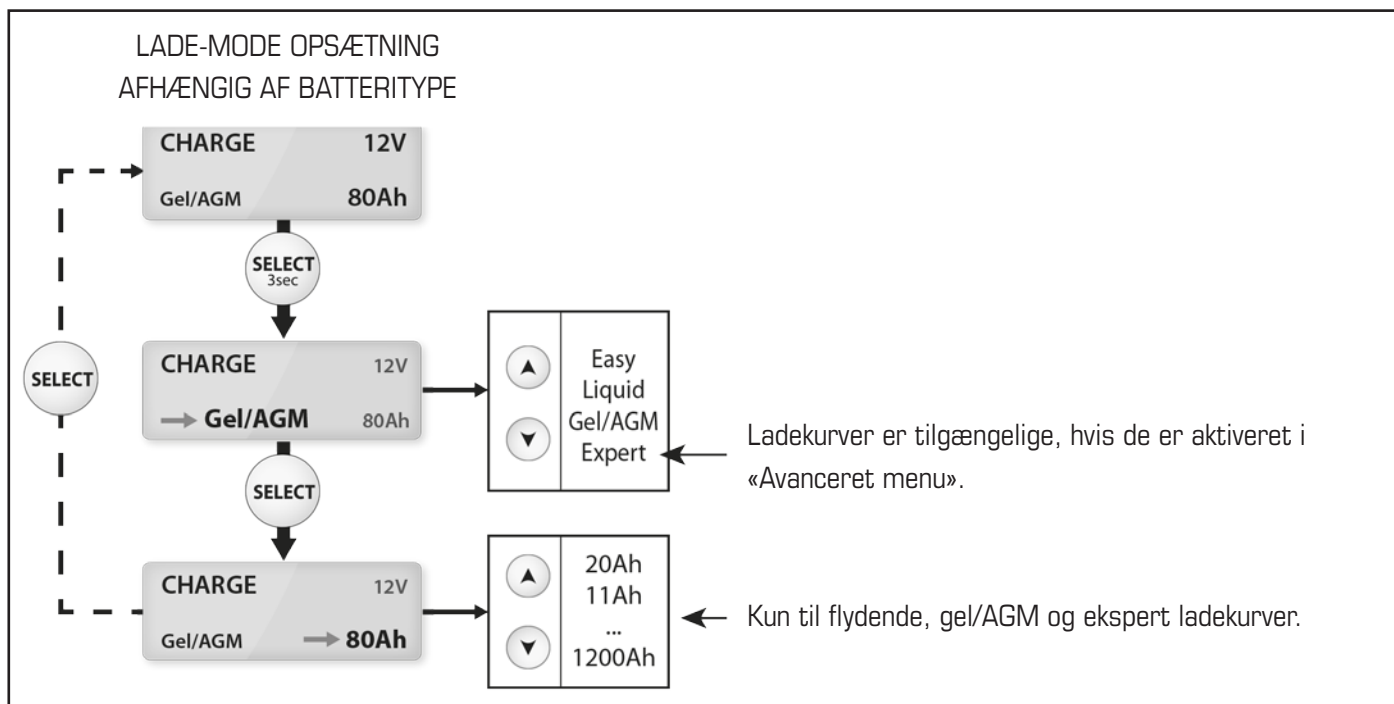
LADE-MODE OPSÆTNING
AFHÆNGIG AF BATTERITYPE

CHARGE 12V
Gel/AGM 80Ah

SELECT
3sec

SELECT

CHARGE 12V
→ Gel/AGM 80Ah

Easy
Liquid
Gel/AGM
Expert

Ladekurver er tilgængelige, hvis de er aktiveret i «Avanceret menu».

SELECT

CHARGE 12V
Gel/AGM → 80Ah

20Ah
11Ah
...
1200Ah

Kun til flydende, gel/AGM og ekspert ladekurver.